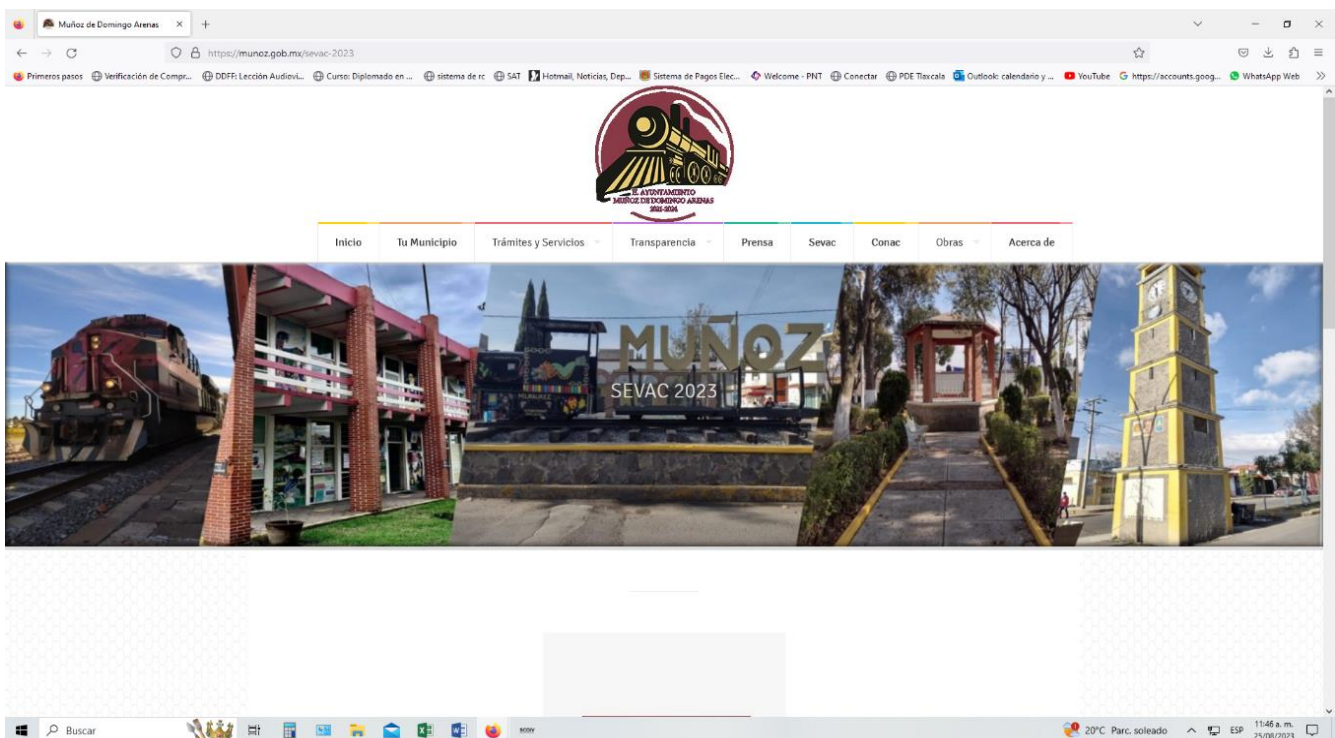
Muñoz de Domingo Arenas

https://munoz.gob.mx/sevac-2023

Primeros pasos | Verificación de Compr... | DDFF: Lección Audiovi... | Curso: Diplomado en ... | sistema de rc | SAT | Hotmail, Noticias, Dep... | Sistema de Pagos Elec... | Welcome - PNT | Conectar | PDE Tlaxcala | Outlook: calendario y ... | YouTube | https://accounts.goog... | WhatsApp Web

H. AYUNTAMIENTO MUÑOZ DE DOMINGO ARENAS 2021-2024

Inicio | Tu Municipio | Trámites y Servicios | Transparencia | Prensa | Sevac | Conac | Obras | Acerca de

MUÑOZ

SEVAC 2023

Buscar

20°C Parc. soleado ESP 11:46 a. m. 25/08/2023